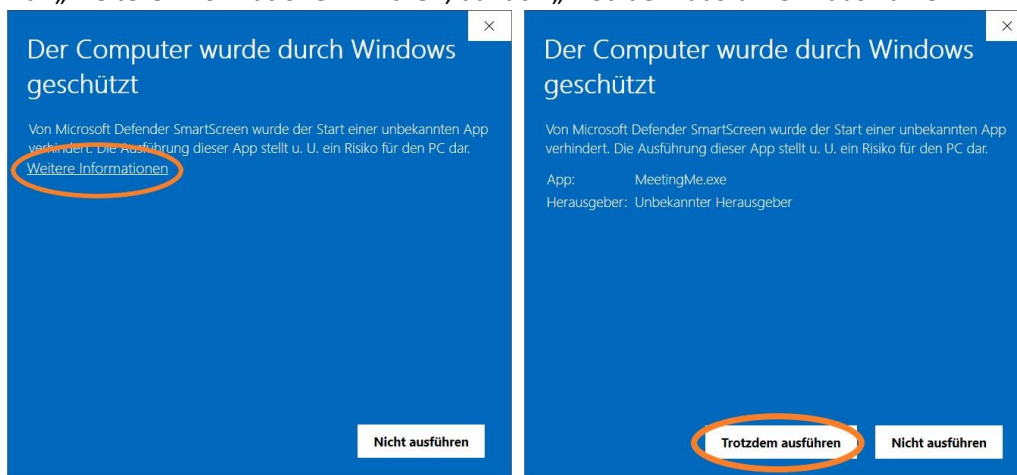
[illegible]

×

Der Computer wurde durch Windows geschützt

Von Microsoft Defender SmartScreen wurde der Start einer unbekannten App verhindert. Die Ausführung dieser App stellt u. U. ein Risiko für den PC dar.

Weitere Informationen

Nicht ausführen

×

Der Computer wurde durch Windows geschützt

Von Microsoft Defender SmartScreen wurde der Start einer unbekannten App verhindert. Die Ausführung dieser App stellt u. U. ein Risiko für den PC dar.

App: MeetingMe.exe
Herausgeber: Unbekannter Herausgeber

Trotzdem ausführen

Nicht ausführen